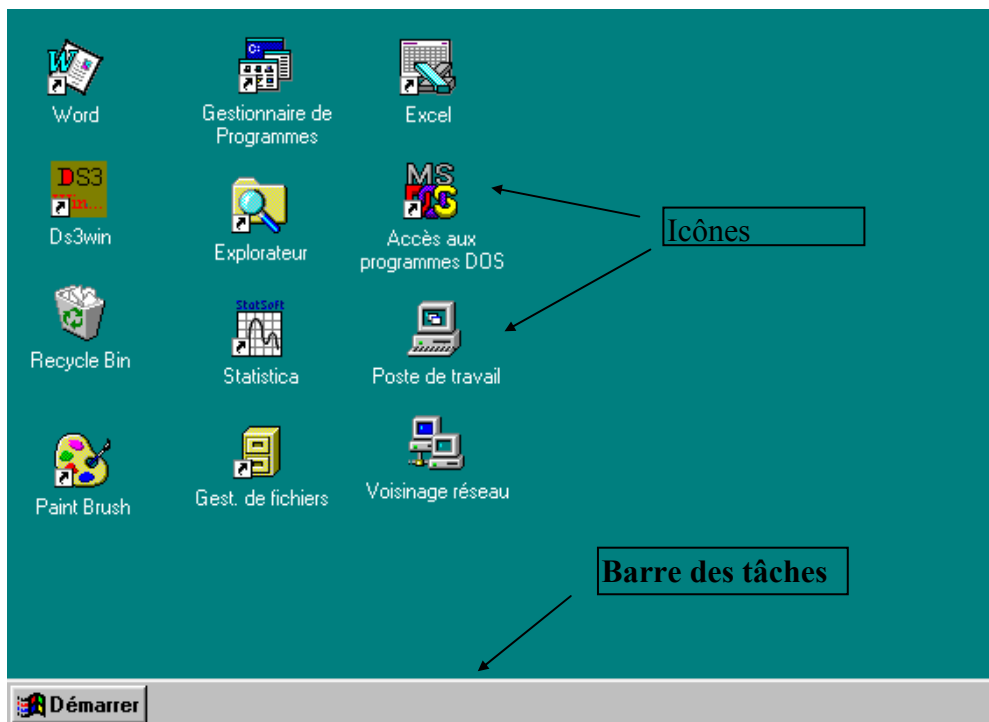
Word

Gestionnaire de Programmes

Excel

DS3

Ds3win

Explorateur

MS

Accès aux programmes DOS

Icônes

Recycle Bin

StatSoft

Statistica

Poste de travail

Paint Brush

Gest. de fichiers

Voisinage réseau

Barre des tâches

Démarrer